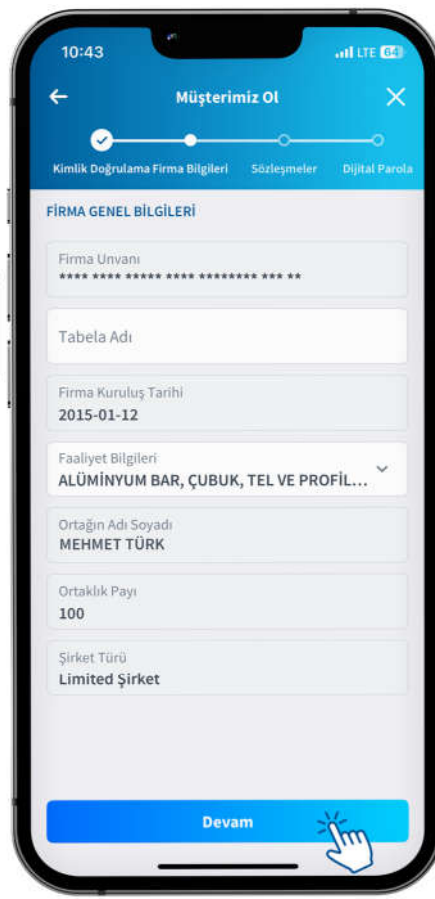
10:43

LTE 64

←

Müşterimiz Ol

Kimlik Doğrulama Firma Bilgileri Sözleşmeler Dijital Parola

FİRMA GENEL BİLGİLERİ

Firma Unvanı
**** **** ***** **** ******** *** **

Tabela Adı

Firma Kuruluş Tarihi
2015-01-12

Faaliyet Bilgileri
ALÜMİNYUM BAR, ÇUBUK, TEL VE PROFİL...

Ortağın Adı Soyadı
MEHMET TÜRK

Ortaklık Payı
100

Şirket Türü
Limited Şirket

Devam